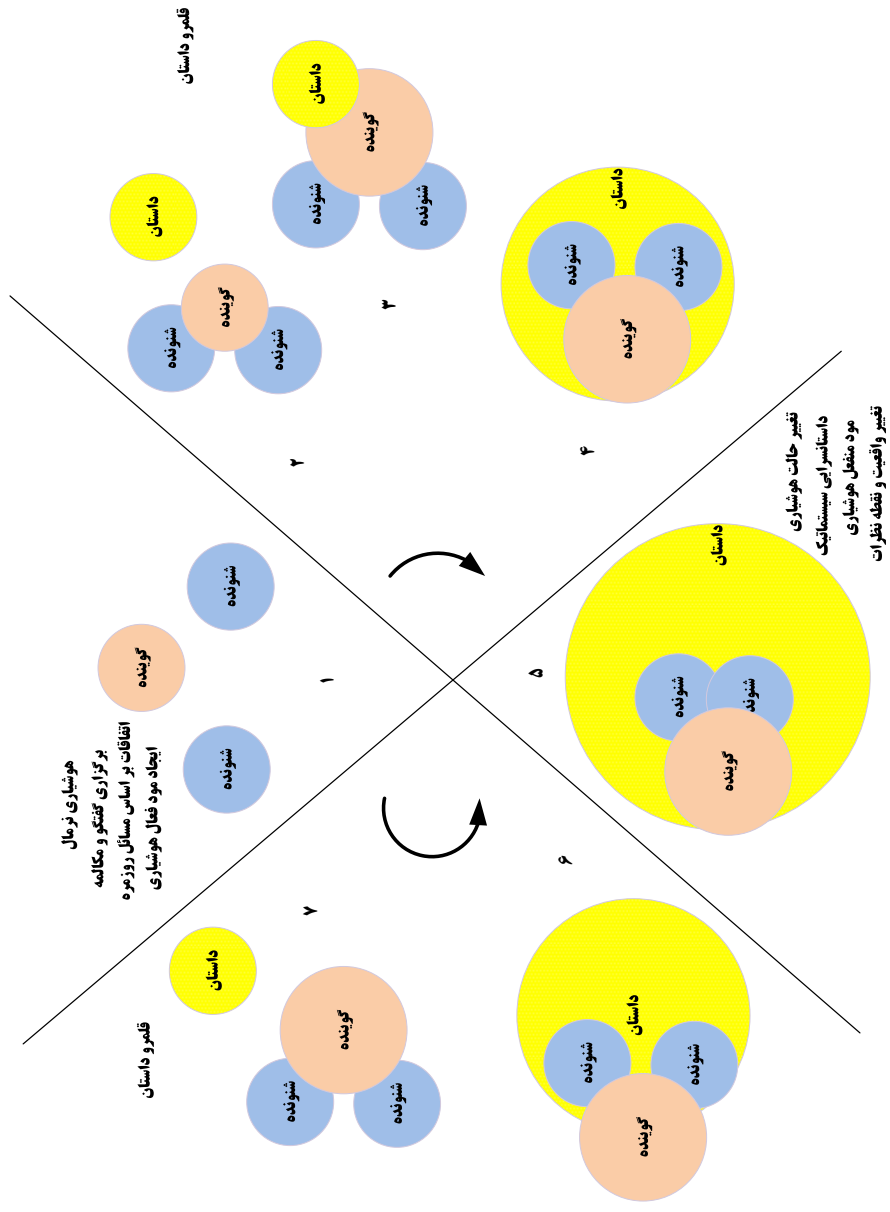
قلمرو داستان

داستان

گوینده

شنونده

شنونده

داستان

گوینده

شنونده

شنونده

۳

داستان

شنونده

شنونده

گوینده

۲

۴

تغییر حالت هوشیاری
داستانسرایی سیستماتیک
مود منفعل هوشیاری
تغییر واقعیت و نقطه نظرات

شنونده

گوینده

شنونده

۱

داستان

شنونده

شنود

گوینده

۵

هوشیاری نرمال
برگزاری گفتگو و مکالمه
اتفاقات بر اساس مسائل روزمره
ایجاد مود فعال هوشیاری

۶

۷

داستان

گوینده

شنونده

شنونده

قلمرو داستان

داستان

شنونده

شنونده

گوینده